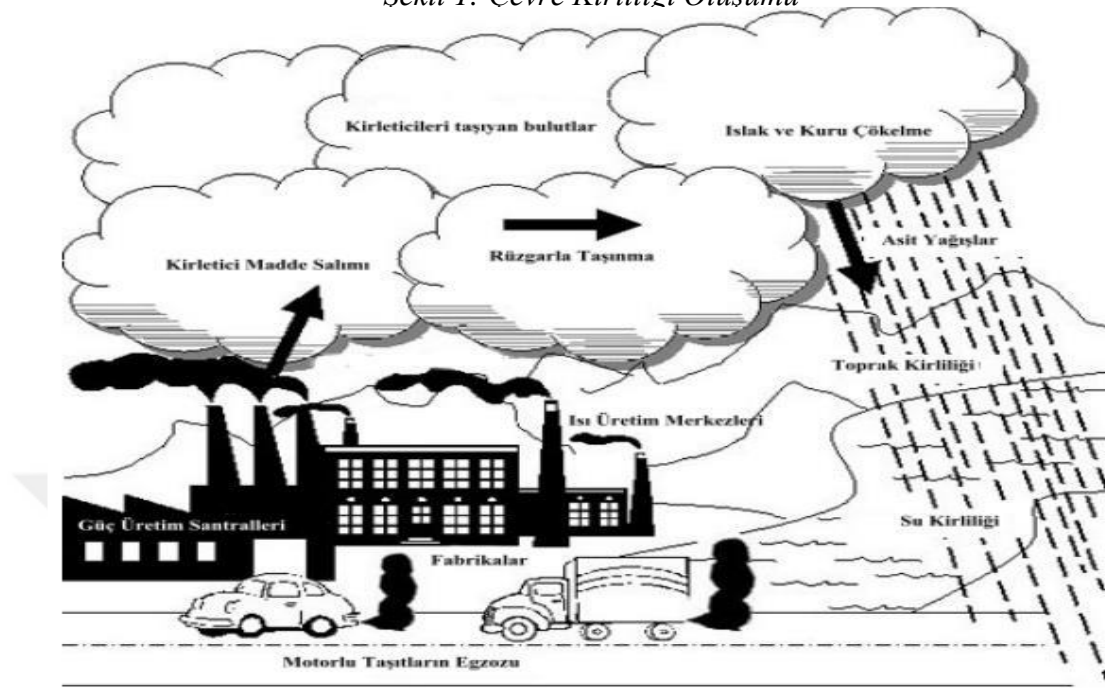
Şekil 1: Çevre Kirliliği Oluşumu

Kirleticileri taşıyan bulutlar

Islak ve Kuru Çökelme

Asit Yağışlar

Kirletici Madde Salımı

Rüzgarla Taşınma

Toprak Kirliliği

Isı Üretim Merkezleri

Güç Üretim Santralleri

Su Kirliliği

Fabrikalar

Motorlu Taşıtların Egzozu